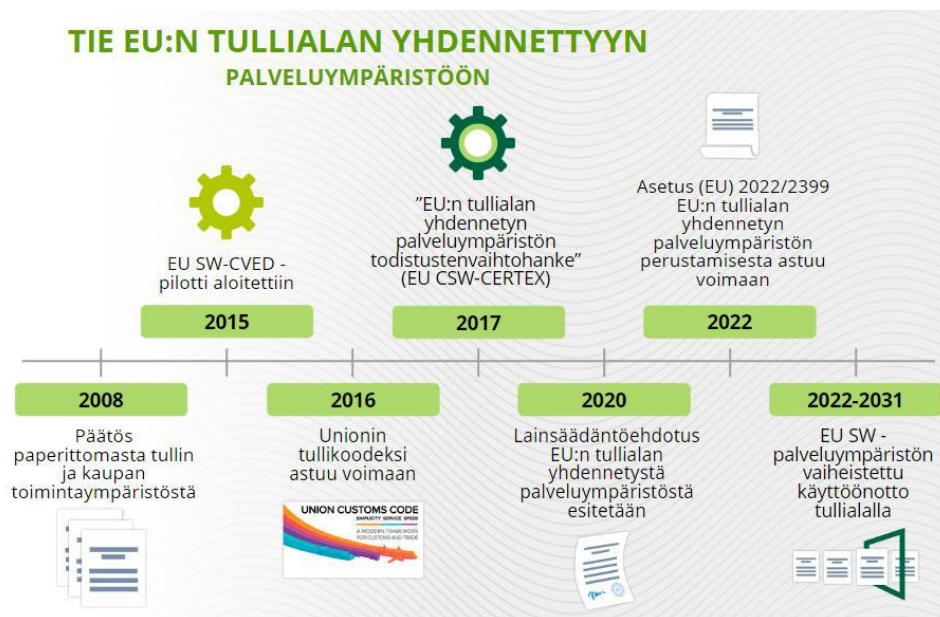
TIE EU:N TULLIALAN YHDENNETTYYN PALVELUYMPÄRISTÖÖN

EU SW-CVED -pilotti aloitettiin

2015

”EU:n tullialan yhdennetyn palveluympäristön todistustenvaihtohanke” (EU CSW-CERTEX)

2017

Asetus (EU) 2022/2399 EU:n tullialan yhdennetyn palveluympäristön perustamisesta astuu voimaan

2022

2008

Päätös paperittomasta tullin ja kaupan toimintaympäristöstä

2016

Unionin tullikoodeksi astuu voimaan

UNION CUSTOMS CODE
SIMPLICITY SERVICE SPEED
A MODERN FRAMEWORK FOR CUSTOMS AND TRADE

2020

Lainsäädäntöehdotus EU:n tullialan yhdennetystä palveluympäristöstä esitetään

2022-2031

EU SW -palveluympäristön vaiheistettu käyttöönotto tullialalla